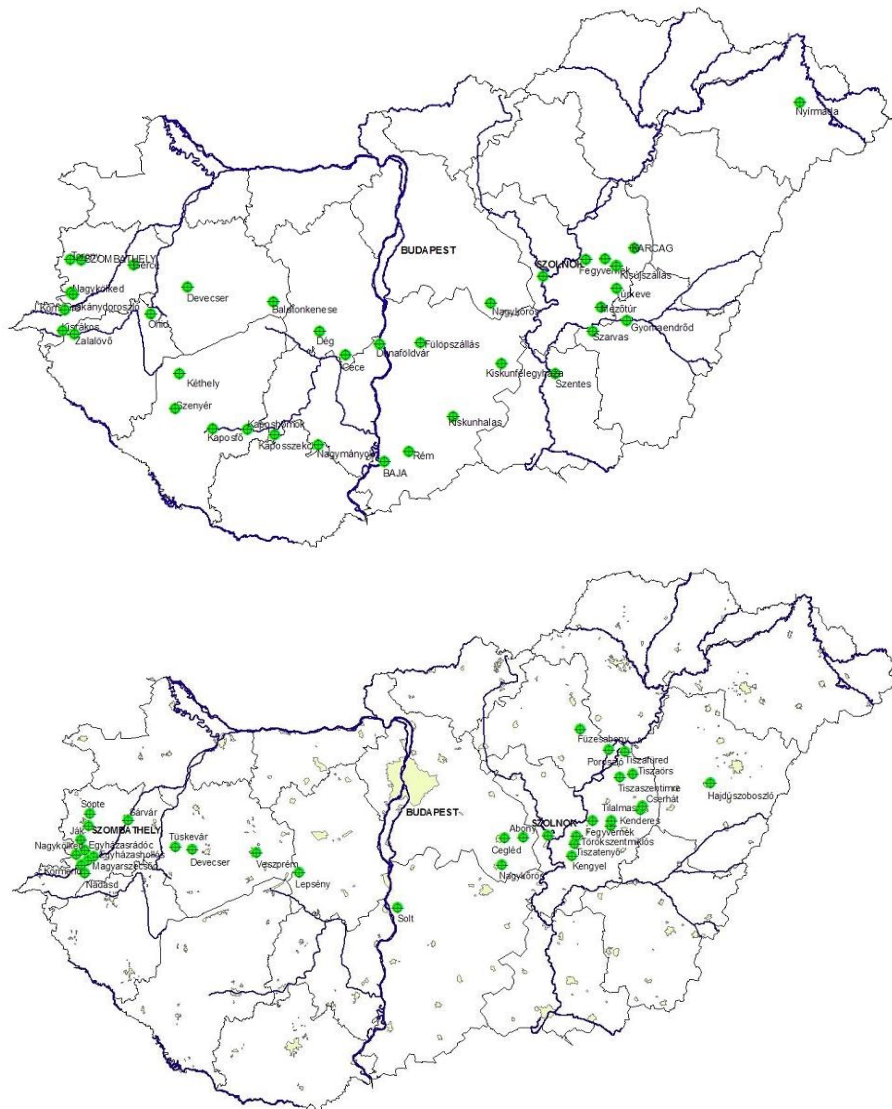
Nyírmada
BUDAPEST
SZOLNOK
KARCAG
Fegyvernek
Kisújszállás
Túrkeve
Mezőtúr
Gyomaendrőd
Szarvas
Szentes
Nagykőrös
Kiskunfélegyháza
Kiskunhalas
Fülöpszállás
Dunaföldvár
Cece
Dég
Balatonkenese
Devecser
SZOMBATHELY
Tanakajd
Sárvár
Nagykölked
Nagykanizsa-Ludányi
Körmend
Csákánydoroszló
Ólmod
Kisrákos
Zalalövő
Kéthely
Szenyér
Kaposfő
Kaposhomok
Kaposszekcső
Nagymányok
BAJA
Rém

BUDAPEST
SZOLNOK
Füzesabony
Poroszló
Tiszafüred
Tiszaörs
Tiszaszentimre
Cserhát
Hajdúszoboszló
Tiszatmaszlagos
Kenderes
Fegyvernek
Törökszentmiklós
Tiszatenyő
Kengyel
Abony
Cegléd
Nagykőrös
Solt
Veszprém
Lepsény
Devecser
Tüskevár
Sárvár
Sopte
SZOMBATHELY
Ják
Nagykölked
Egyházasrádóc
Egyházashollós
Magyarszecsőd
Körmend
Nádasd